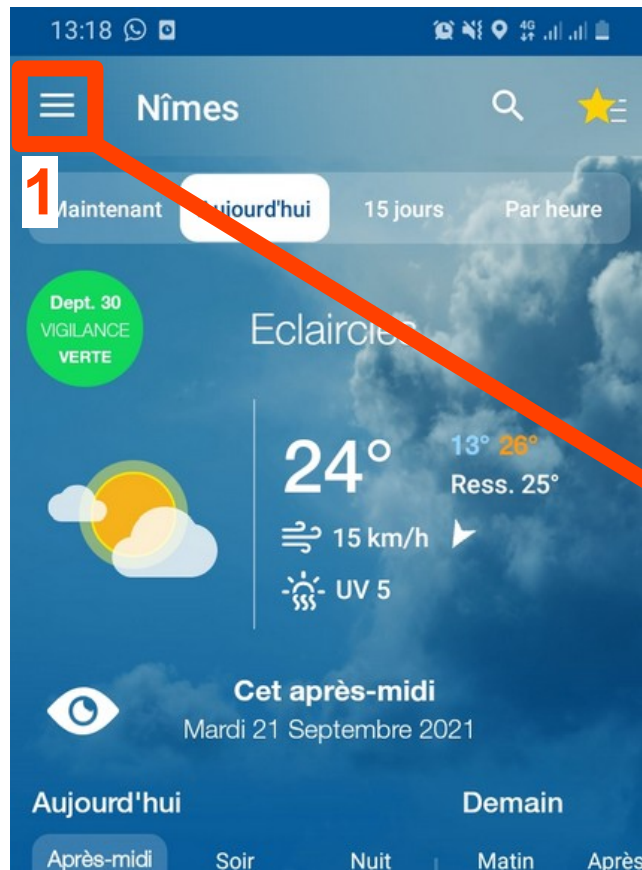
13:18

Nîmes

1

Maintenant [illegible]ujourd'hui 15 jours Par heure

Dept. 30
VIGILANCE
VERTE

Eclairci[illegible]

24°
13° 26°
Ress. 25°
15 km/h
UV 5

Cet après-midi
Mardi 21 Septembre 2021

Aujourd'hui
Demain

Après-midi Soir Nuit Matin Après